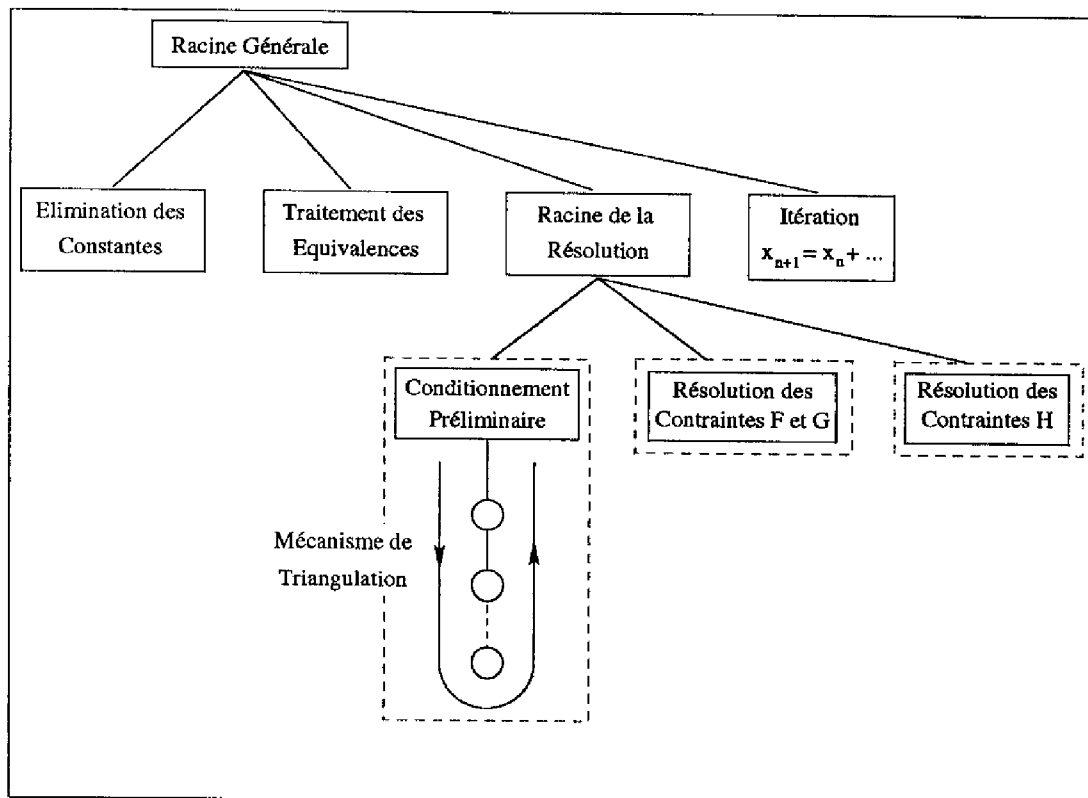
Racine Générale

Elimination des Constantes

Traitement des Equivalences

Racine de la Résolution

Itération $x_{n+1} = x_n + ...$

Conditionnement Préliminaire

Résolution des Contraintes F et G

Résolution des Contraintes H

Mécanisme de Triangulation